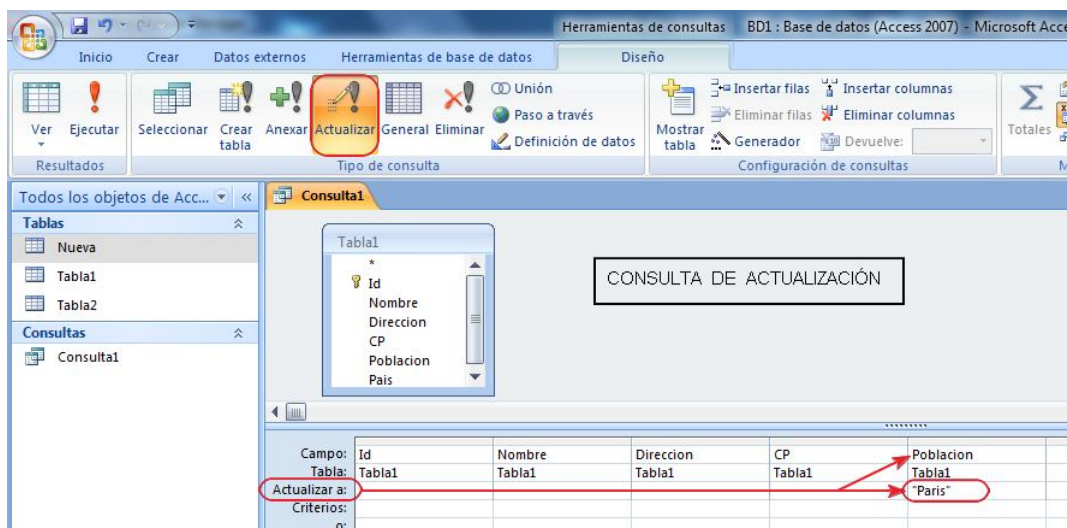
Herramientas de consultas BD1 : Base de datos (Access 2007) - Microsoft Acce

Inicio Crear Datos externos Herramientas de base de datos Diseño

Ver Ejecutar
Resultados

Seleccionar Crear tabla Anexar Actualizar General Eliminar
Unión
Paso a través
Definición de datos
Tipo de consulta

Mostrar tabla
Insertar filas
Eliminar filas
Generador
Insertar columnas
Eliminar columnas
Devuelve:
Configuración de consultas

Totales

Todos los objetos de Acc...
Tablas
Nueva
Tabla1
Tabla2
Consultas
Consulta1

Consulta1

Tabla1
*
Id
Nombre
Direccion
CP
Poblacion
Pais

CONSULTA DE ACTUALIZACIÓN

| Campo: | Id | Nombre | Direccion | CP | Poblacion |
|---|---|---|---|---|---|
| Tabla: | Tabla1 | Tabla1 | Tabla1 | Tabla1 | Tabla1 |
| Actualizar a: | | | | | "Paris" |
| Criterios: | | | | | |
| o: | | | | | |